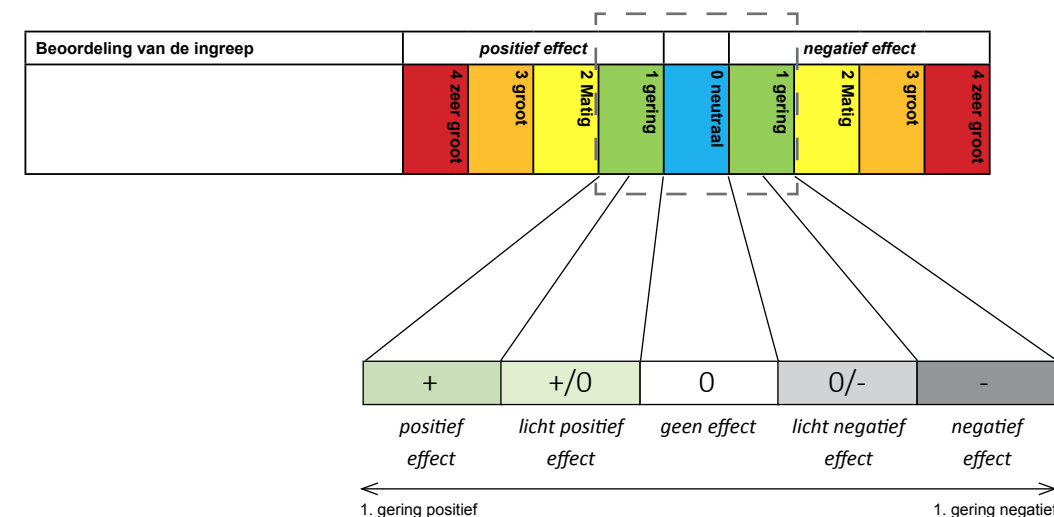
| Beoordeling van de ingreep | positief effect | | | | | negatief effect | | | |
|---|---|---|---|---|---|---|---|---|---|
| | 4 zeer groot | 3 groot | 2 Matig | 1 gering | 0 neutraal | 1 gering | 2 Matig | 3 groot | 4 zeer groot |

| + | +/0 | 0 | 0/- | - |
|---|---|---|---|---|
| positief effect | licht positief effect | geen effect | licht negatief effect | negatief effect |

1. gering positief

1. gering negatief